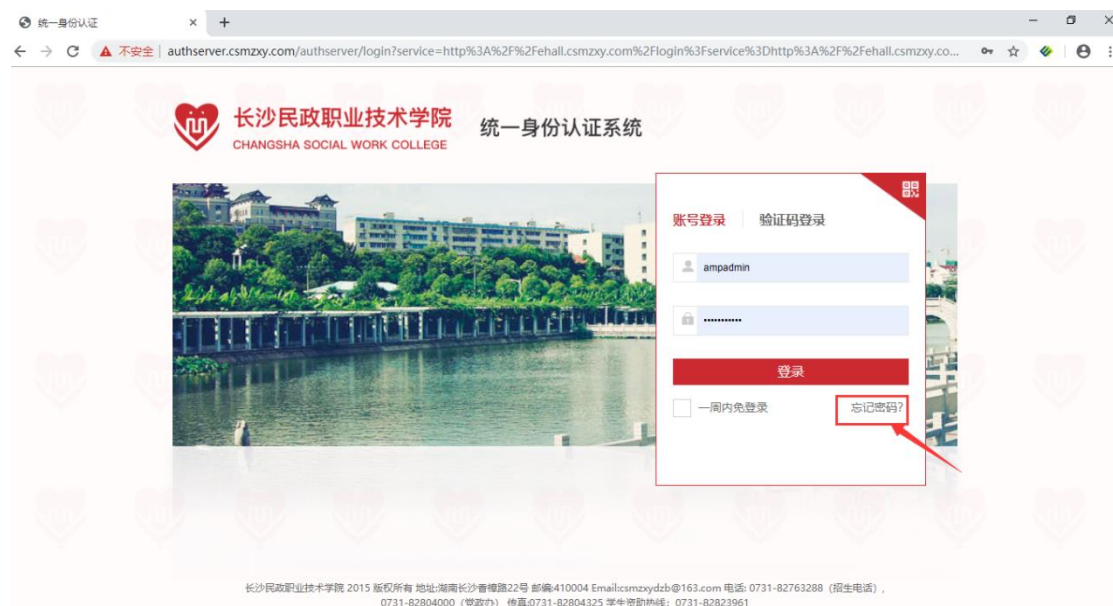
统一身份认证 × +

← → C ▲ 不安全 | authserver.csmzxy.com/authserver/login?service=http%3A%2F%2Fehall.csmzxy.com%2Flogin%3Fservice%3Dhttp%3A%2F%2Fehall.csmzxy.co...

长沙民政职业技术学院
CHANGSHA SOCIAL WORK COLLEGE

统一身份认证系统

账号登录 验证码登录

ampadmin

•••••••••••

登录

一周内免登录

忘记密码?

长沙民政职业技术学院 2015 版权所有 地址:湖南长沙香樟路22号 邮编:410004 Email:csmzxydzb@163.com 电话: 0731-82763288(招生电话), 0731-82804000(党政办) 传真:0731-82804325 学生资助热线: 0731-82823961